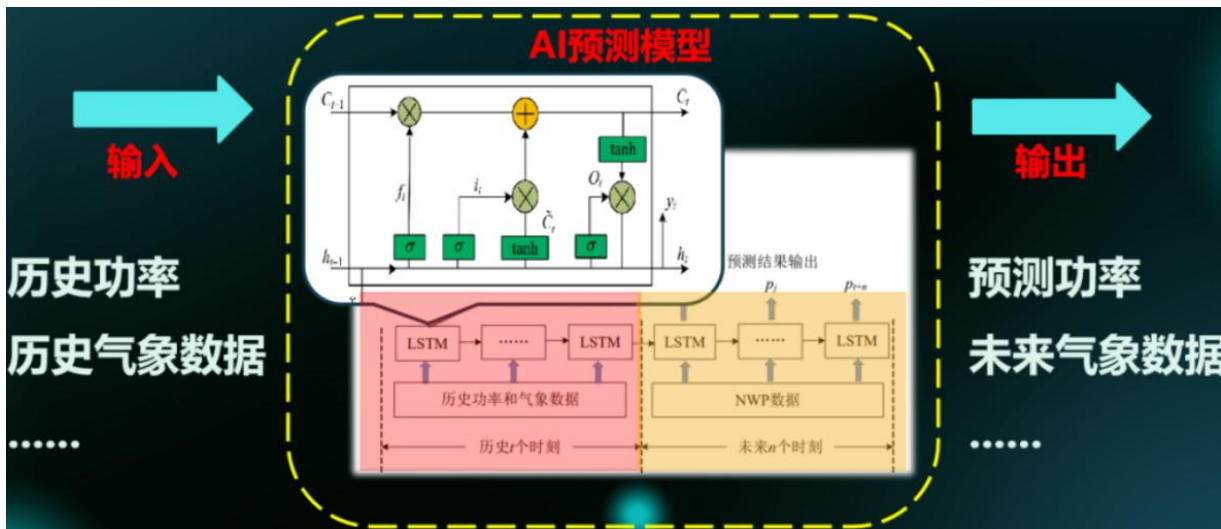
AI预测模型

输入

历史功率

历史气象数据

......

$C_{t-1}$

$C_t$

tanh

$f_t$

$i_t$

$O_t$

$\tilde{C}_t$

$y_t$

$\sigma$

$\sigma$

tanh

$\sigma$

$h_{t-1}$

$h_t$

$x_t$

预测结果输出

$p_t$

$p_{t+n}$

LSTM

......

LSTM

LSTM

......

LSTM

历史功率和气象数据

NWP数据

历史$t$个时刻

未来$n$个时刻

输出

预测功率

未来气象数据

......